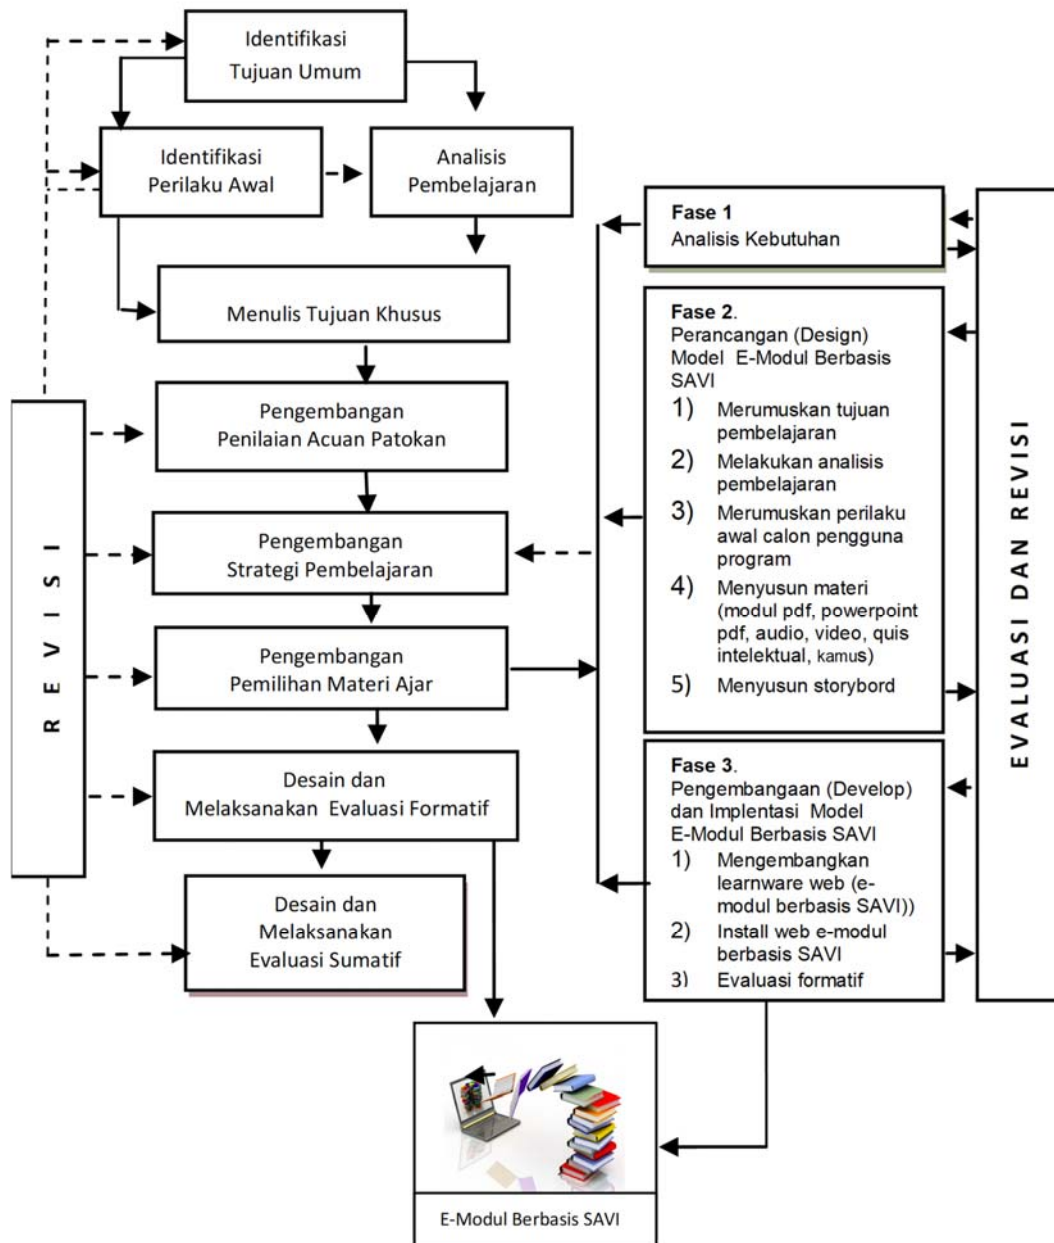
Identifikasi Tujuan Umum

Identifikasi Perilaku Awal

Analisis Pembelajaran

Menulis Tujuan Khusus

Pengembangan Penilaian Acuan Patokan

Pengembangan Strategi Pembelajaran

Pengembangan Pemilihan Materi Ajar

Desain dan Melaksanakan Evaluasi Formatif

Desain dan Melaksanakan Evaluasi Sumatif

R E V I S I

Fase 1
Analisis Kebutuhan

Fase 2.
Perancangan (Design) Model E-Modul Berbasis SAVI
1) Merumuskan tujuan pembelajaran
2) Melakukan analisis pembelajaran
3) Merumuskan perilaku awal calon pengguna program
4) Menyusun materi (modul pdf, powerpoint pdf, audio, video, quis intelektual, kamus)
5) Menyusun storybord

Fase 3.
Pengembangaan (Develop) dan Implentasi Model E-Modul Berbasis SAVI
1) Mengembangkan learnware web (e-modul berbasis SAVI))
2) Install web e-modul berbasis SAVI
3) Evaluasi formatif

EVALUASI DAN REVISI

E-Modul Berbasis SAVI